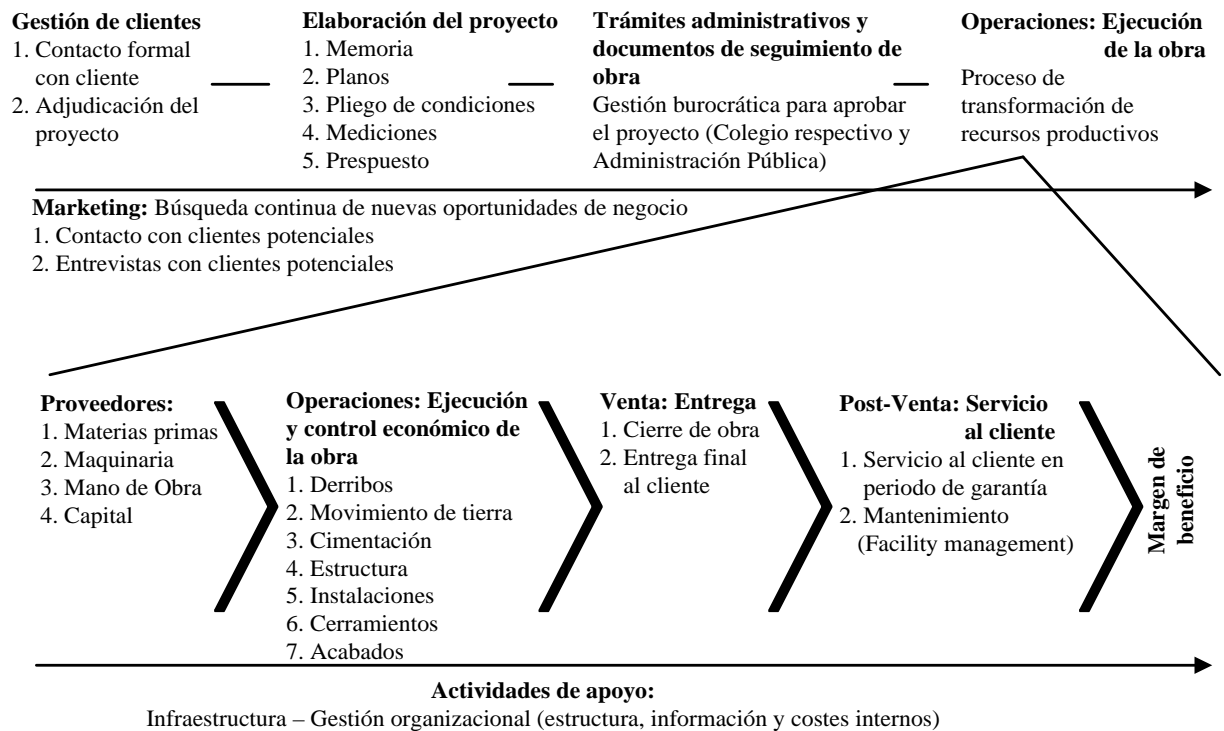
**Gestión de clientes**
1. Contacto formal con cliente
2. Adjudicación del proyecto

**Elaboración del proyecto**
1. Memoria
2. Planos
3. Pliego de condiciones
4. Mediciones
5. Prespuesto

**Trámites administrativos y documentos de seguimiento de obra**
Gestión burocrática para aprobar el proyecto (Colegio respectivo y Administración Pública)

**Operaciones: Ejecución de la obra**
Proceso de transformación de recursos productivos

**Marketing:** Búsqueda continua de nuevas oportunidades de negocio
1. Contacto con clientes potenciales
2. Entrevistas con clientes potenciales

**Proveedores:**
1. Materias primas
2. Maquinaria
3. Mano de Obra
4. Capital

**Operaciones: Ejecución y control económico de la obra**
1. Derribos
2. Movimiento de tierra
3. Cimentación
4. Estructura
5. Instalaciones
6. Cerramientos
7. Acabados

**Venta: Entrega**
1. Cierre de obra
2. Entrega final al cliente

**Post-Venta: Servicio al cliente**
1. Servicio al cliente en periodo de garantía
2. Mantenimiento (Facility management)

**Margen de beneficio**

**Actividades de apoyo:**
Infraestructura – Gestión organizacional (estructura, información y costes internos)